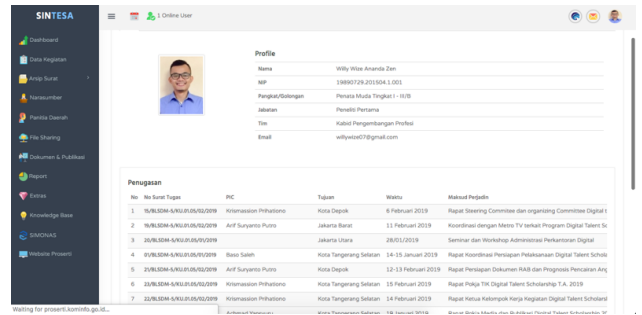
SINTESA

1 Online User

Dashboard
Data Kegiatan
Arsip Surat
Narasumber
Panitia Daerah
File Sharing
Dokumen & Publikasi
Report
Extras
Knowledge Base
SIMONAS
Website Proserti

Profile

| | |
|---|---|
| Nama | Willy Wize Ananda Zen |
| NIP | 19890729.201504.1.001 |
| Pangkat/Golongan | Penata Muda Tingkat I - III/B |
| Jabatan | Peneliti Pertama |
| Tim | Kabid Pengembangan Profesi |
| Email | willywize07@gmail.com |

Penugasan

| No | No Surat Tugas | PIC | Tujuan | Waktu | Maksud Perjadin |
|---|---|---|---|---|---|
| 1 | 15/BLSDM-5/KU.01.05/02/2019 | Krismasaion Prihationo | Kota Depok | 6 Februari 2019 | Rapat Steering Commitee dan organizing Committee Digital T |
| 2 | 19/BLSDM-5/KU.01.05/02/2019 | Arif Suryanto Putro | Jakarta Barat | 11 Februari 2019 | Koordinasi dengan Metro TV terkait Program Digital Talent S |
| 3 | 20/BLSDM-5/KU.01.05/01/2019 | | Jakarta Utara | 28/01/2019 | Seminar dan Workshop Administrasi Perkantoran Digital |
| 4 | 01/BLSDM-5/KU.01.05/01/2019 | Baso Saleh | Kota Tangerang Selatan | 14-15 Januari 2019 | Rapat Koordinasi Persiapan Pelaksanaan Digital Talent Schol |
| 5 | 21/BLSDM-5/KU.01.05/02/2019 | Arif Suryanto Putro | Kota Depok | 12-13 Februari 2019 | Rapat Persiapan Dokumen RAB dan Prognosis Pencairan Ang |
| 6 | 23/BLSDM-5/KU.01.05/02/2019 | Krismasaion Prihationo | Kota Tangerang Selatan | 15 Februari 2019 | Rapat Pokja TIK Digital Talent Scholarship T.A. 2019 |
| 7 | 22/BLSDM-5/KU.01.05/02/2019 | Krismasaion Prihationo | Kota Tangerang Selatan | 14 Februari 2019 | Rapat Ketua Kelompok Kerja Kegiatan Digital Talent Scholar |
| 8 | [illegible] | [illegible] | Kota Tangerang Selatan | 18 Januari 2019 | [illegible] |

Waiting for proserti.kominfo.go.id...